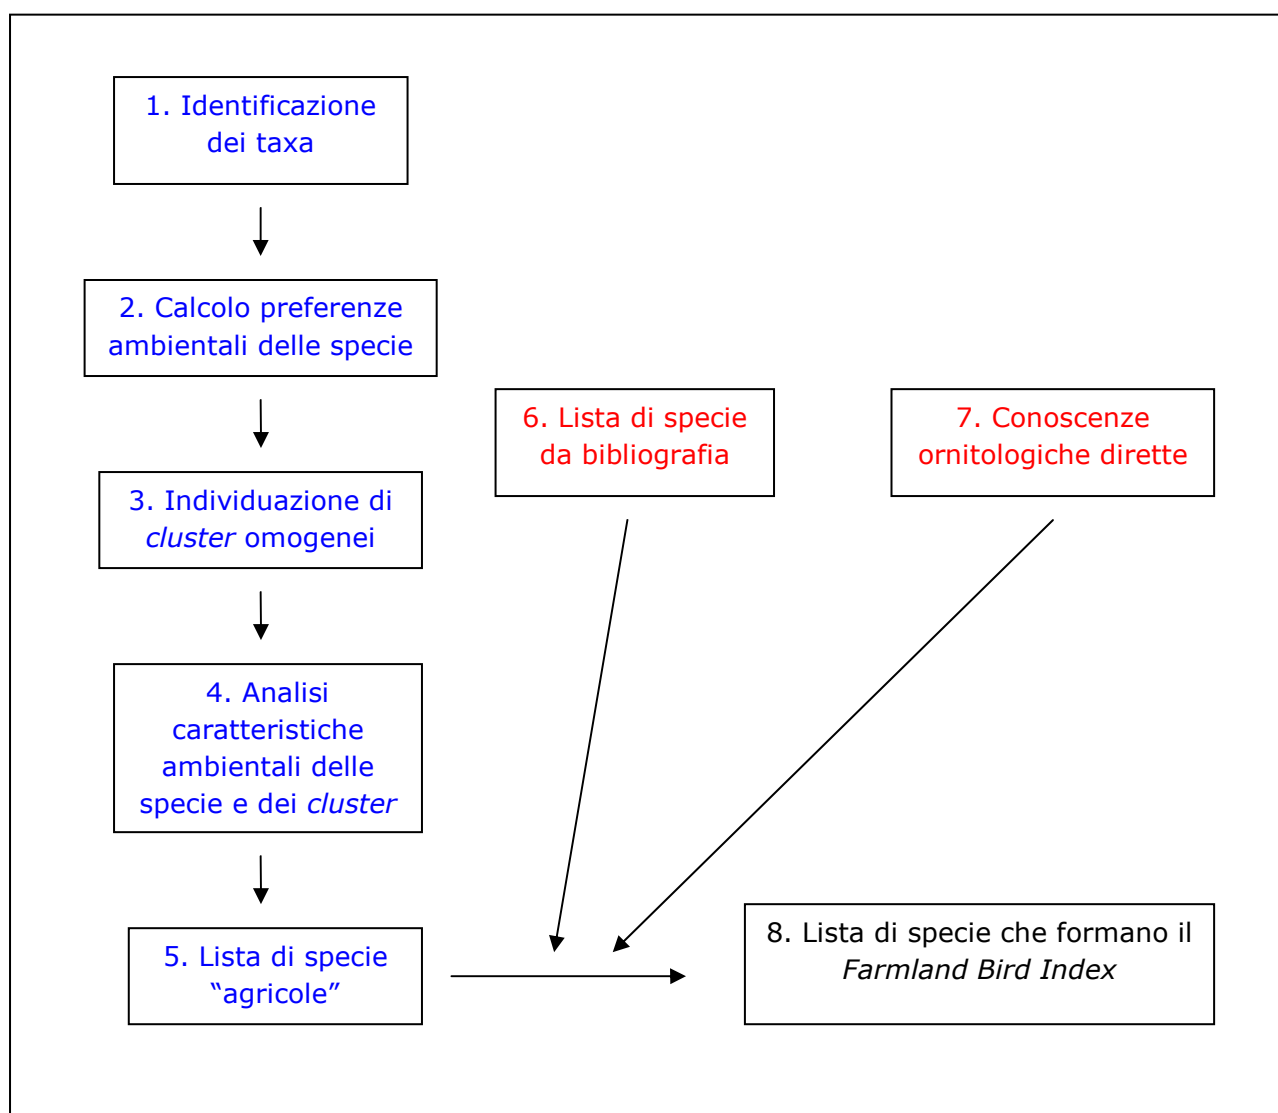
1. Identificazione dei taxa

2. Calcolo preferenze ambientali delle specie

6. Lista di specie da bibliografia

7. Conoscenze ornitologiche dirette

3. Individuazione di *cluster* omogenei

4. Analisi caratteristiche ambientali delle specie e dei *cluster*

5. Lista di specie "agricole"

8. Lista di specie che formano il *Farmland Bird Index*